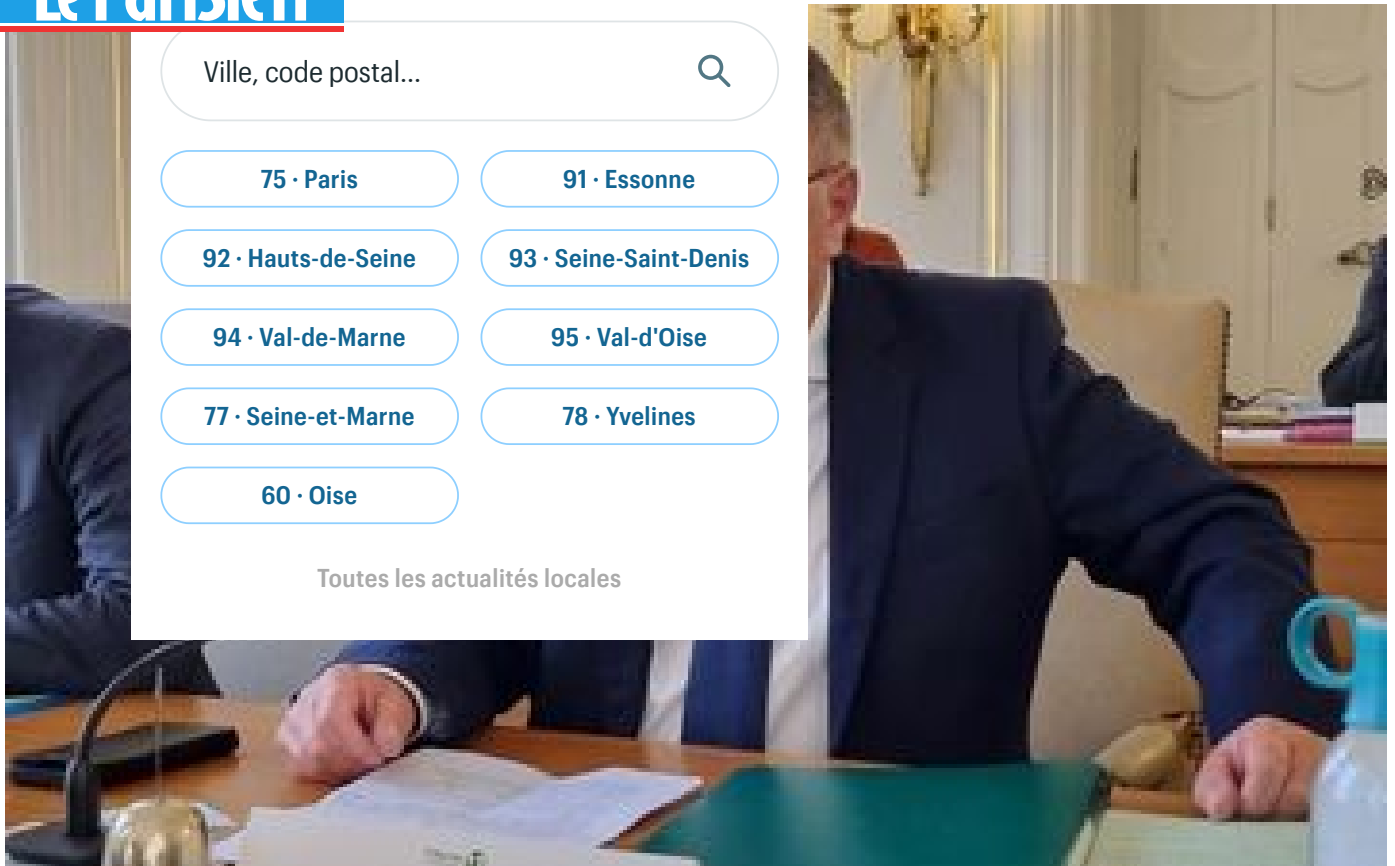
Le Parisien

Ville, code postal...

75 · Paris
91 · Essonne
92 · Hauts-de-Seine
93 · Seine-Saint-Denis
94 · Val-de-Marne
95 · Val-d'Oise
77 · Seine-et-Marne
78 · Yvelines
60 · Oise

Toutes les actualités locales